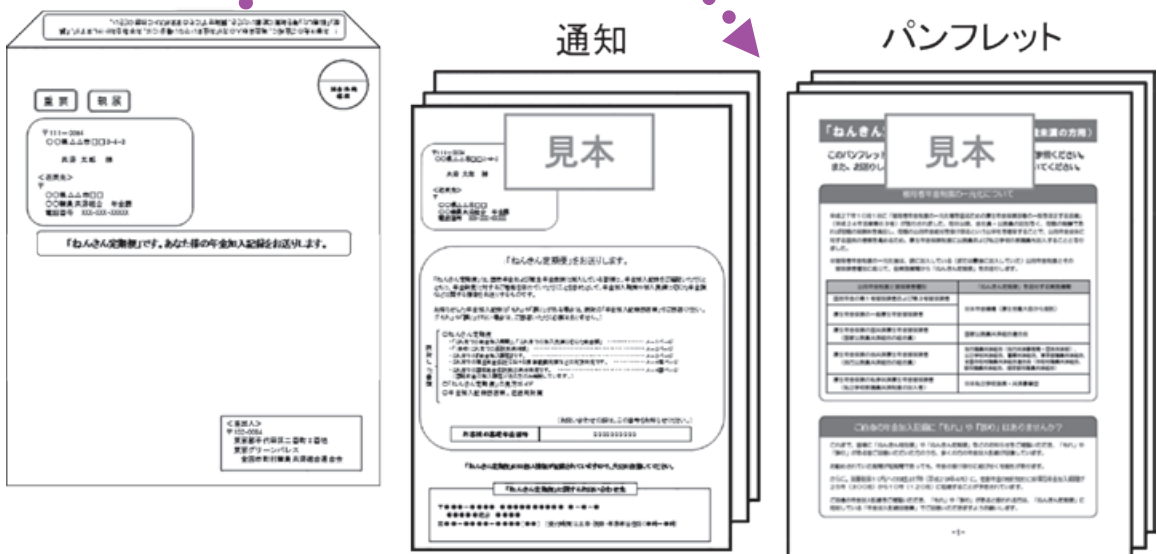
通知

パンフレット

重要　親展

〒111-0064
〇〇県ムム市□□3-4-0
共済　太郎　様

<返送先>
〒
〇〇県ムム市□□
〇〇職員共済組合　年金課
電話番号　XXX-XXX-XXXX

「ねんきん定期便」です。あなた様の年金加入記録をお送りします。

<差出人>
〒102-0084
東京都千代田区二番町2番地
東京グリーンパレス
全国市町村職員共済組合連合会

見本

「ねんきん定期便」をお送りします。

共済組合の基礎年金番号　0000000000

「ねんきん定期便」に関するお問い合わせ先

見本

「ねんきん　　　　　　　　　　　　　　　　　　　　　　（　　　　　　　の方用）

このパンフレット　　　　　　　　　　　　　　　　　　　　参照ください。

被用者年金制度の一元化について

この度の年金加入記録に「もれ」や「誤り」はありませんか？

-1-